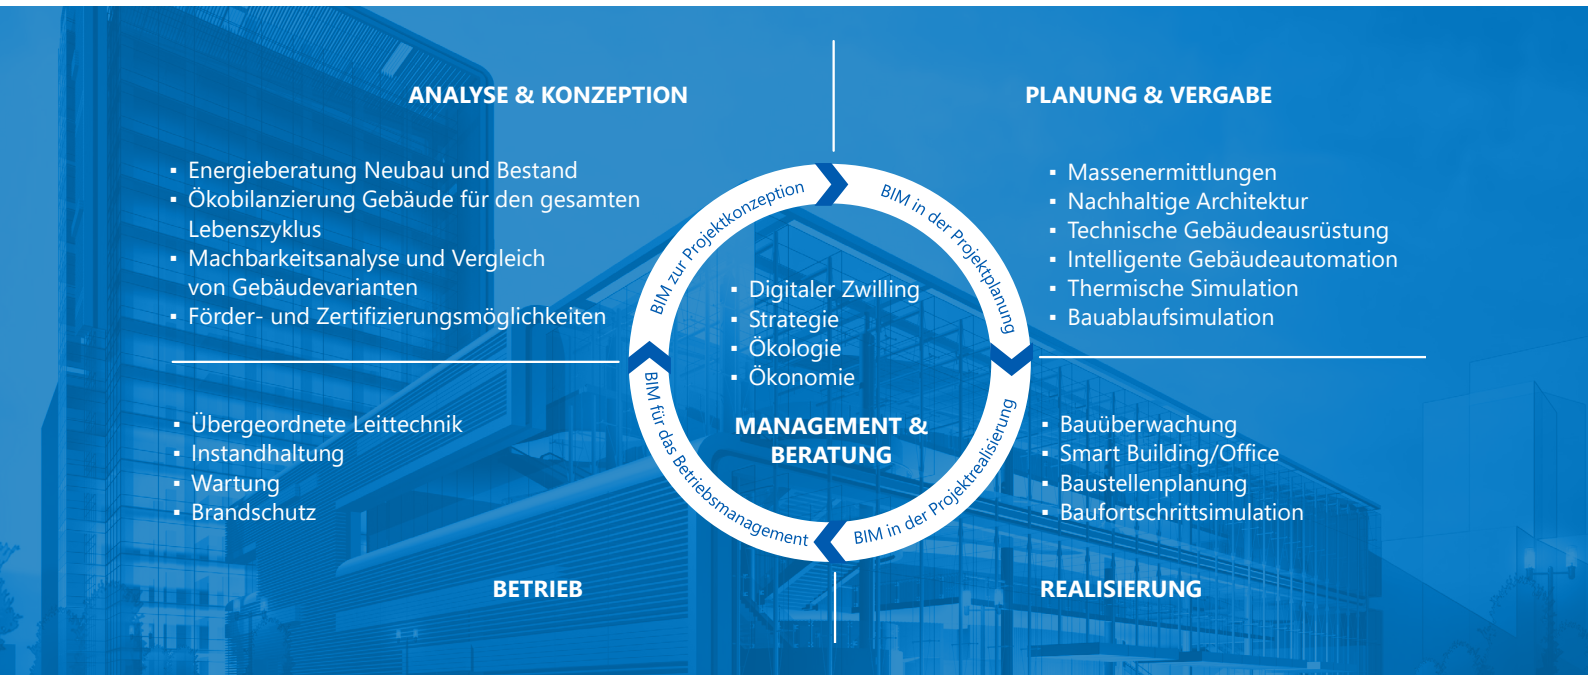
ANALYSE & KONZEPTION

- Energieberatung Neubau und Bestand
- Ökobilanzierung Gebäude für den gesamten Lebenszyklus
- Machbarkeitsanalyse und Vergleich von Gebäudevarianten
- Förder- und Zertifizierungsmöglichkeiten

PLANUNG & VERGABE

- Massenermittlungen
- Nachhaltige Architektur
- Technische Gebäudeausrüstung
- Intelligente Gebäudeautomation
- Thermische Simulation
- Bauablaufsimulation

BIM zur Projektkonzeption

BIM in der Projektplanung

BIM in der Projektrealisierung

BIM für das Betriebsmanagement

- Digitaler Zwilling
- Strategie
- Ökologie
- Ökonomie

MANAGEMENT & BERATUNG

- Übergeordnete Leittechnik
- Instandhaltung
- Wartung
- Brandschutz

- Bauüberwachung
- Smart Building/Office
- Baustellenplanung
- Baufortschrittsimulation

BETRIEB

REALISIERUNG